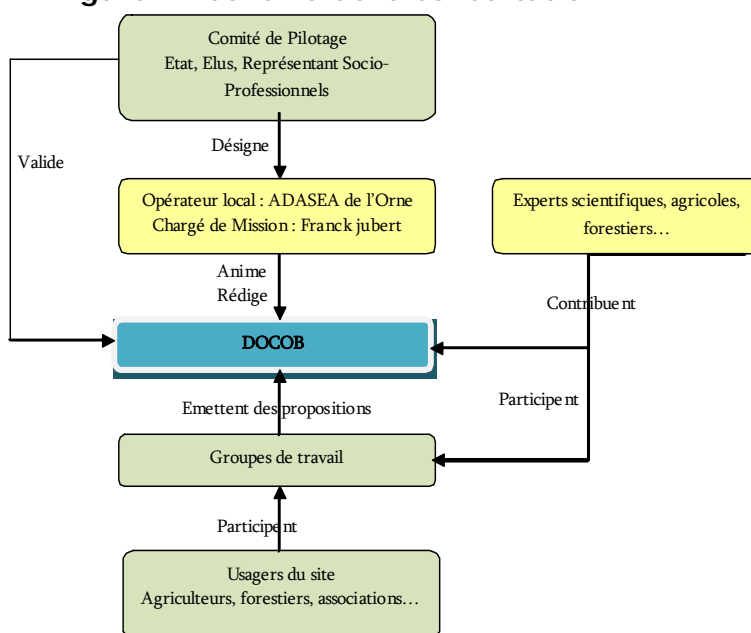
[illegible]

Comité de Pilotage
Etat, Elus, Représentant Socio-Professionnels

Valide

Désigne

Opérateur local : ADASEA de l'Orne
Chargé de Mission : Franck jubert

Experts scientifiques, agricoles, forestiers…

Anime
Rédige

Contribuent

DOCOB

Emettent des propositions

Participent

Groupes de travail

Participent

Usagers du site
Agriculteurs, forestiers, associations…